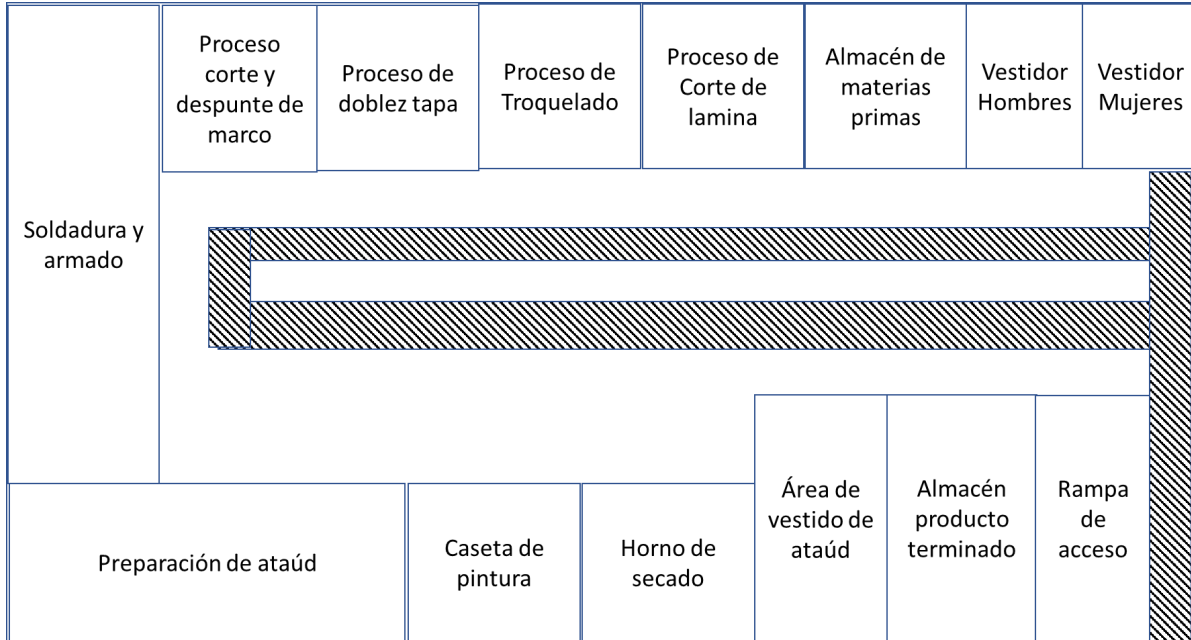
Soldadura y armado

Proceso corte y despunte de marco

Proceso de doblez tapa

Proceso de Troquelado

Proceso de Corte de lamina

Almacén de materias primas

Vestidor Hombres

Vestidor Mujeres

Preparación de ataúd

Caseta de pintura

Horno de secado

Área de vestido de ataúd

Almacén producto terminado

Rampa de acceso